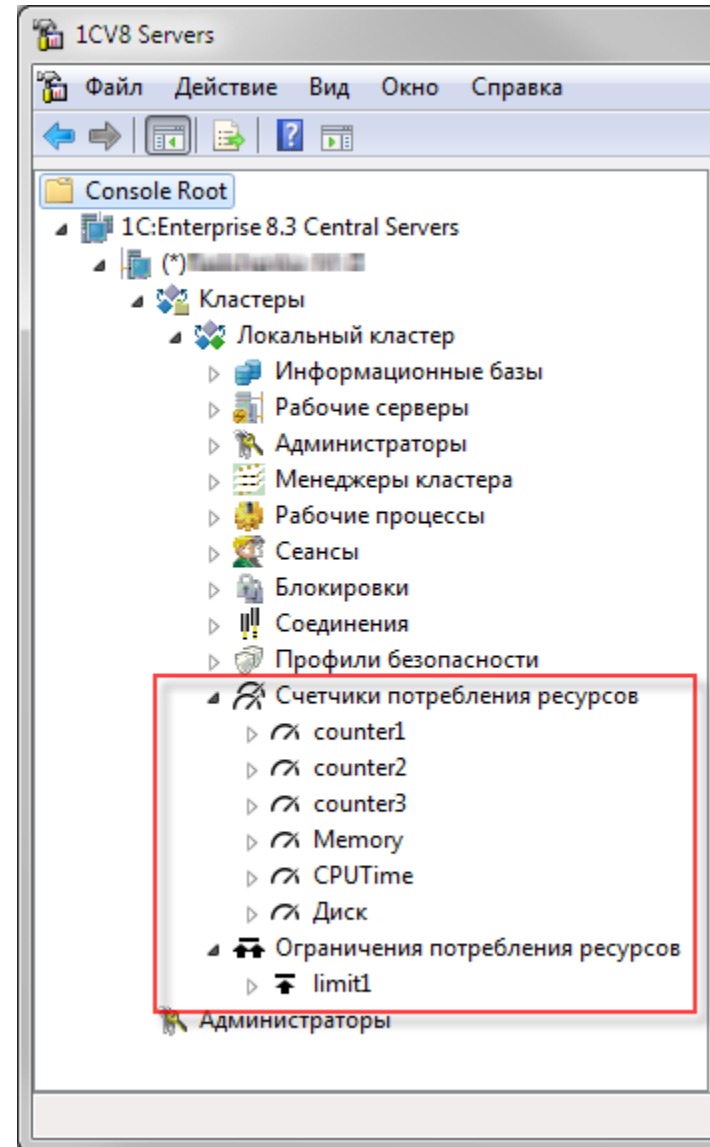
1CV8 Servers

Файл Действие Вид Окно Справка

Console Root
1C:Enterprise 8.3 Central Servers
(*)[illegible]
Кластеры
Локальный кластер
Информационные базы
Рабочие серверы
Администраторы
Менеджеры кластера
Рабочие процессы
Сеансы
Блокировки
Соединения
Профили безопасности
Счетчики потребления ресурсов
counter1
counter2
counter3
Memory
CPUTime
Диск
Ограничения потребления ресурсов
limit1
Администраторы